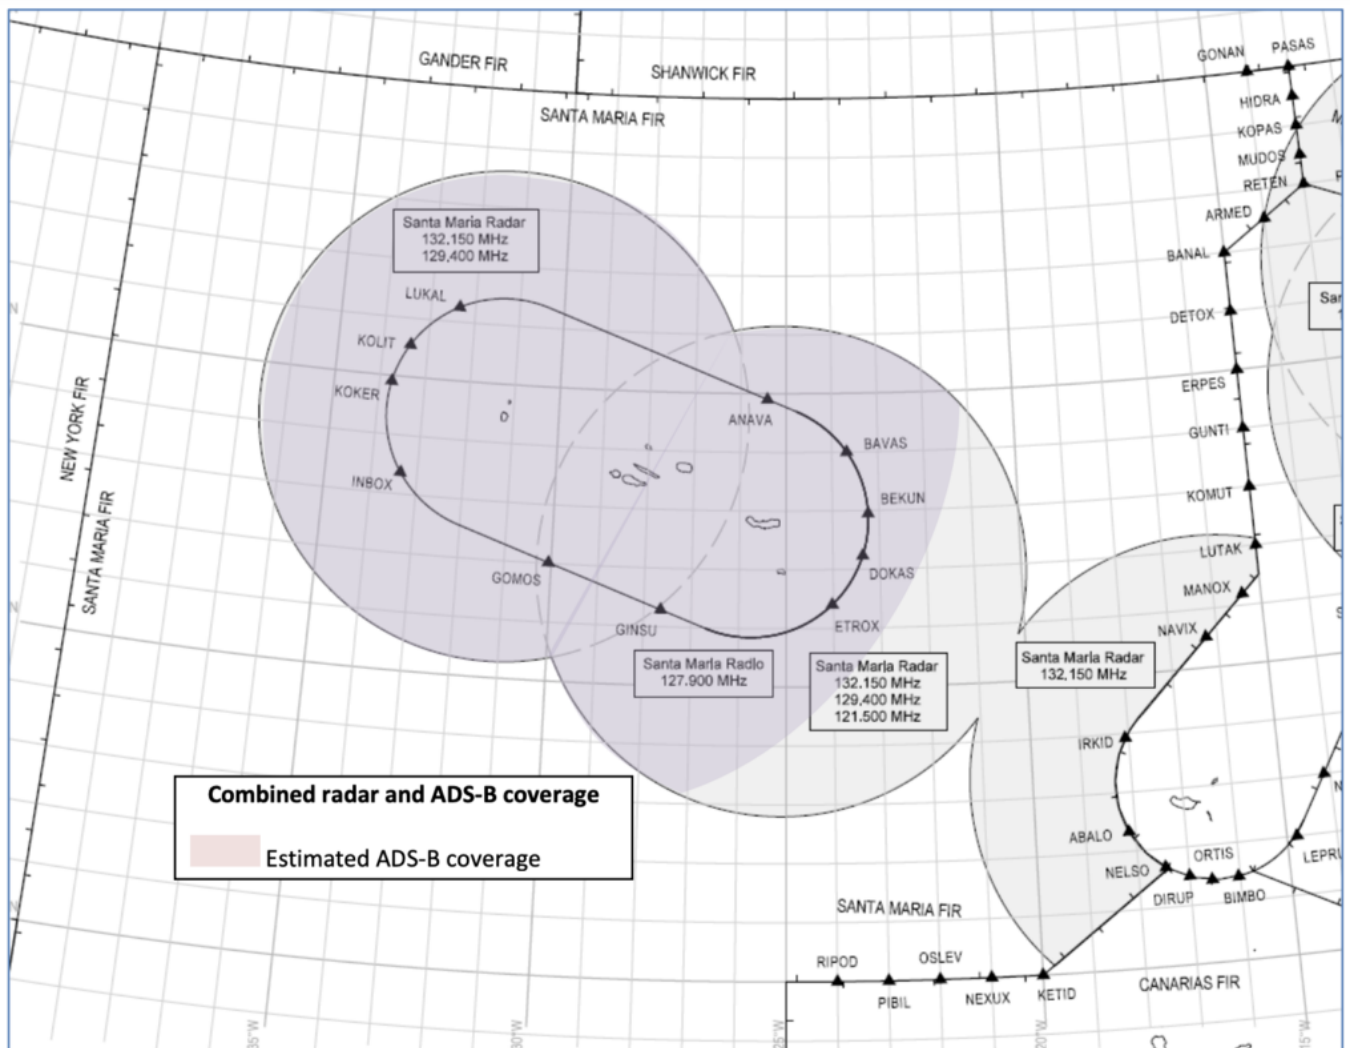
GANDER FIR
SHANWICK FIR
SANTA MARIA FIR
GONAN
PASAS
HIDRA
KOPAS
MUDOS
RETEN
ARMED
BANAL
DETOX
ERPES
GUNTI
KOMUT
LUTAK
MANOX
NAVIX
NEW YORK FIR
SANTA MARIA FIR

Santa Maria Radar
132.150 MHz
129.400 MHz

LUKAL
KOLIT
KOKER
INBOX
GOMOS
GINSU
ANAVA
BAVAS
BEKUN
DOKAS
ETROX

Santa Maria Radio
127.900 MHz

Santa Maria Radar
132.150 MHz
129.400 MHz
121.500 MHz

Santa Maria Radar
132.150 MHz

IRKID
ABALO
NELSO
DIRUP
BIMBO
ORTIS
LEPRU

Combined radar and ADS-B coverage
Estimated ADS-B coverage

SANTA MARIA FIR
RIPOD
PIBIL
OSLEV
NEXUX
KETID
CANARIAS FIR